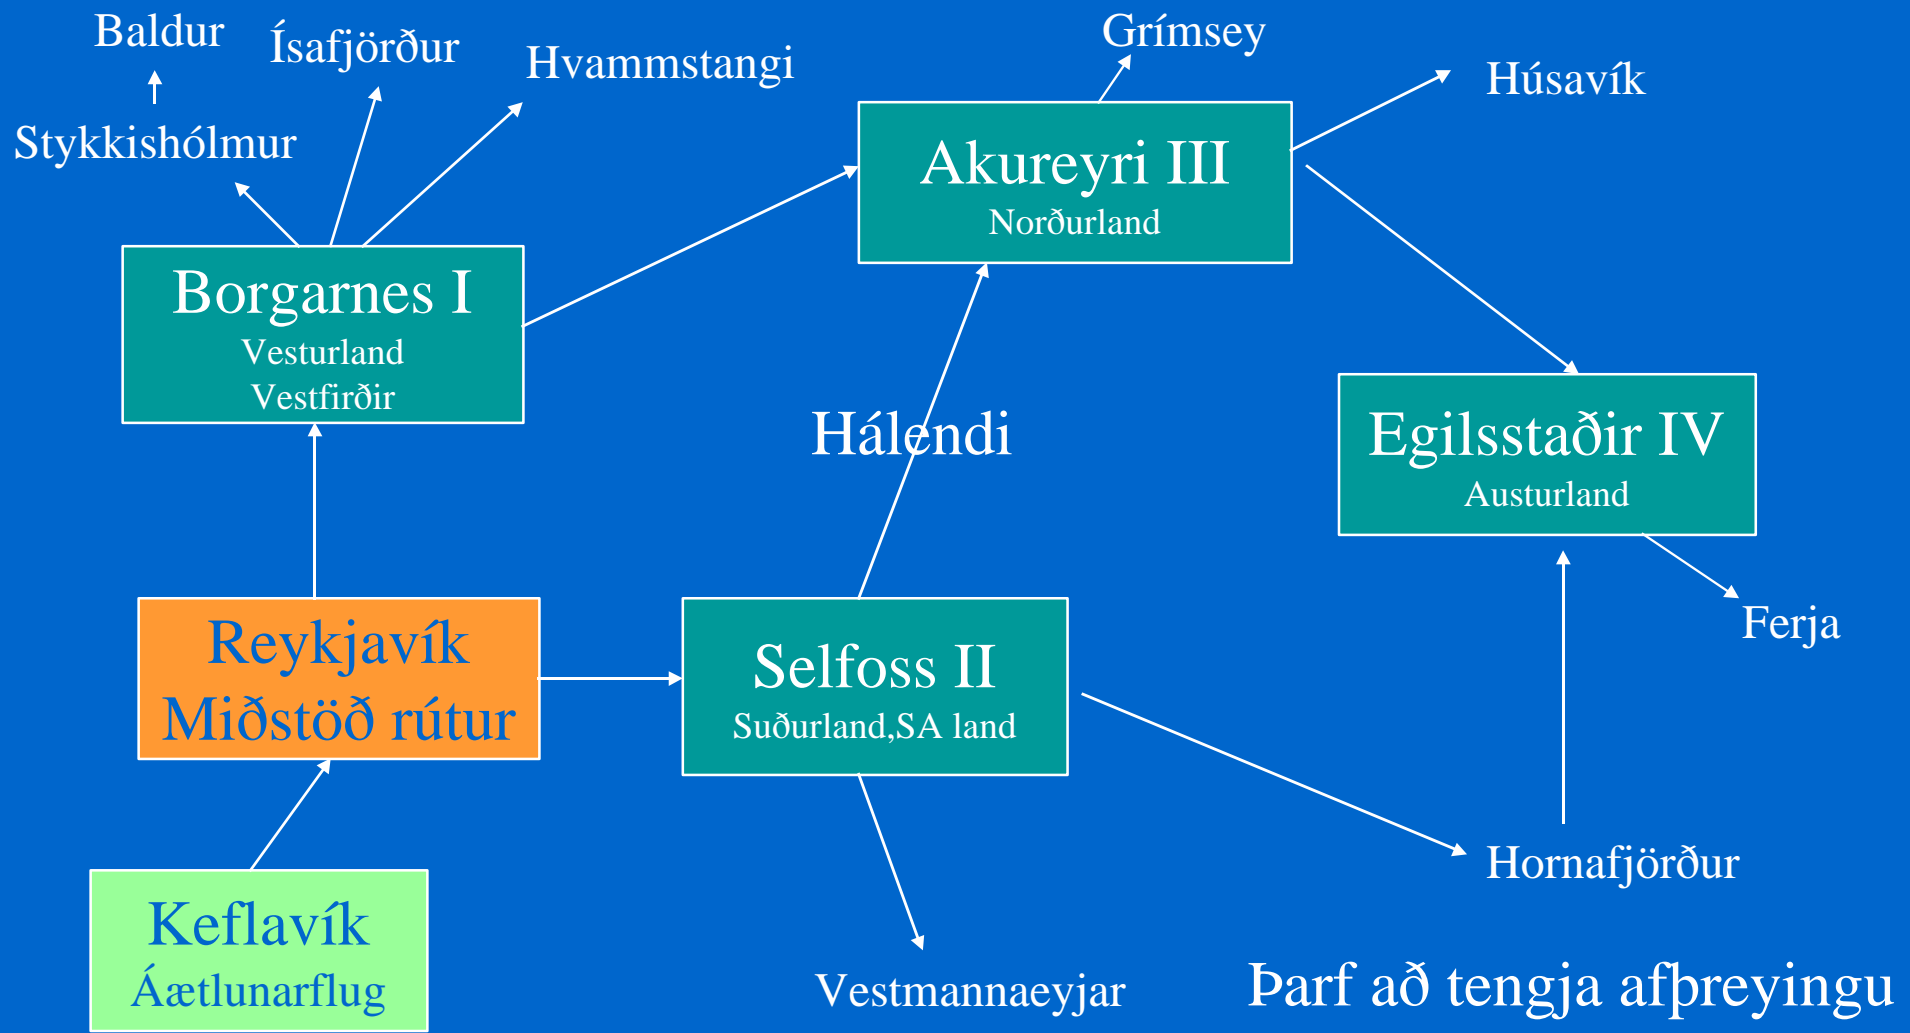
Baldur

Ísafjörður

Hvammstangi

Stykkishólmur

Grímsey

Húsavík

Akureyri III
Norðurland

Borgarnes I
Vesturland
Vestfirðir

Hálendi

Egilsstaðir IV
Austurland

Ferja

Reykjavík
Miðstöð rútur

Selfoss II
Suðurland,SA land

Hornafjörður

Keflavík
Áætlunarflug

Vestmannaeyjar

Þarf að tengja afþreyingu